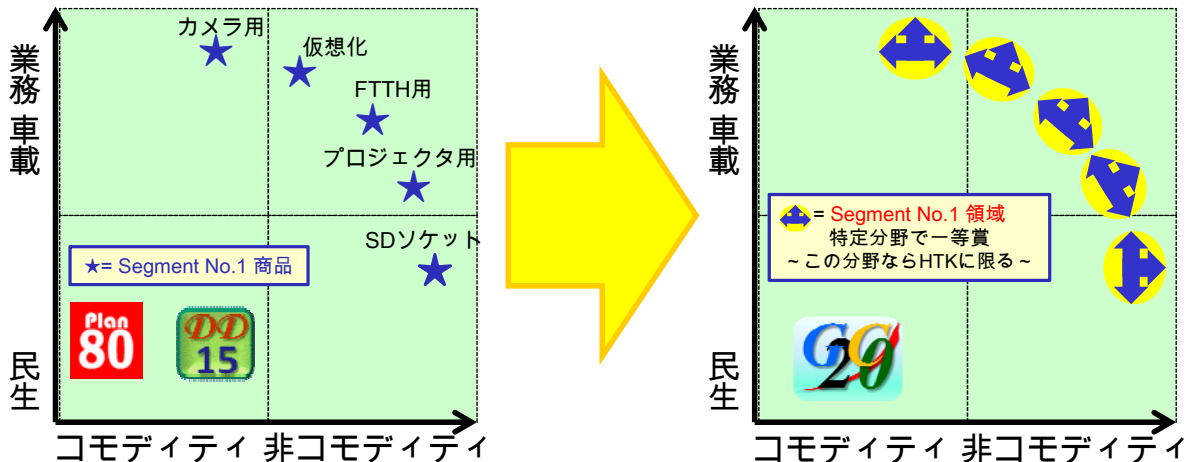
業務 車載

カメラ用

仮想化

FTTH用

プロジェクタ用

SDソケット

★= Segment No.1 商品

Plan 80

DD 15

民生

コモディティ 非コモディティ

業務 車載

= Segment No.1 領域
特定分野で一等賞
～この分野ならHTKに限る～

GG 20

民生

コモディティ 非コモディティ